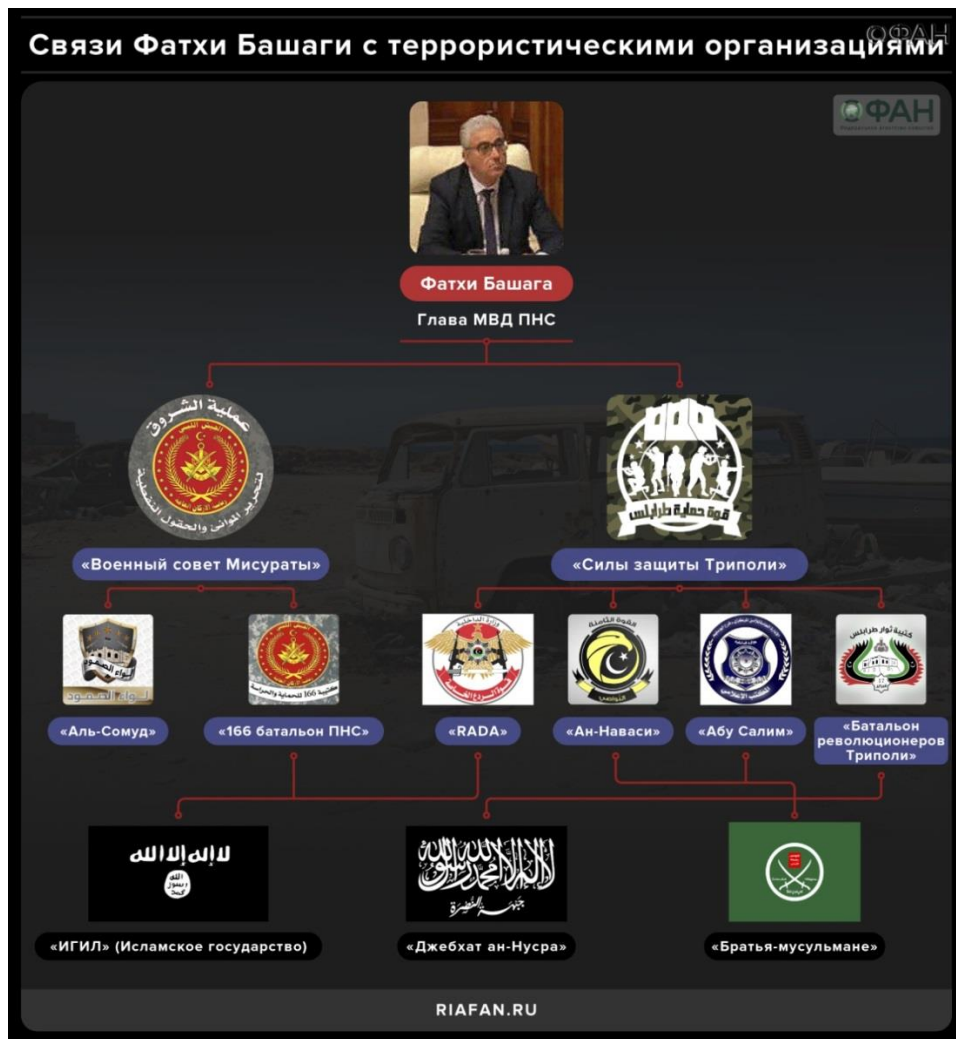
Связи Фатхи Башаги с террористическими организациями

ФАН

Фатхи Башага

Глава МВД ПНС

عملية الشروق لتحرير الموانئ والحقول النفطية

قوة حماية طرابلس

«Военный совет Мисураты»

«Силы защиты Триполи»

«Аль-Сомуд»

«166 батальон ПНС»

«RADA»

«Ан-Наваси»

«Абу Салим»

«Батальон революционеров Триполи»

لا إله إلا الله

«ИГИЛ» (Исламское государство)

«Джебхат ан-Нусра»

«Братья-мусульмане»

RIAFAN.RU